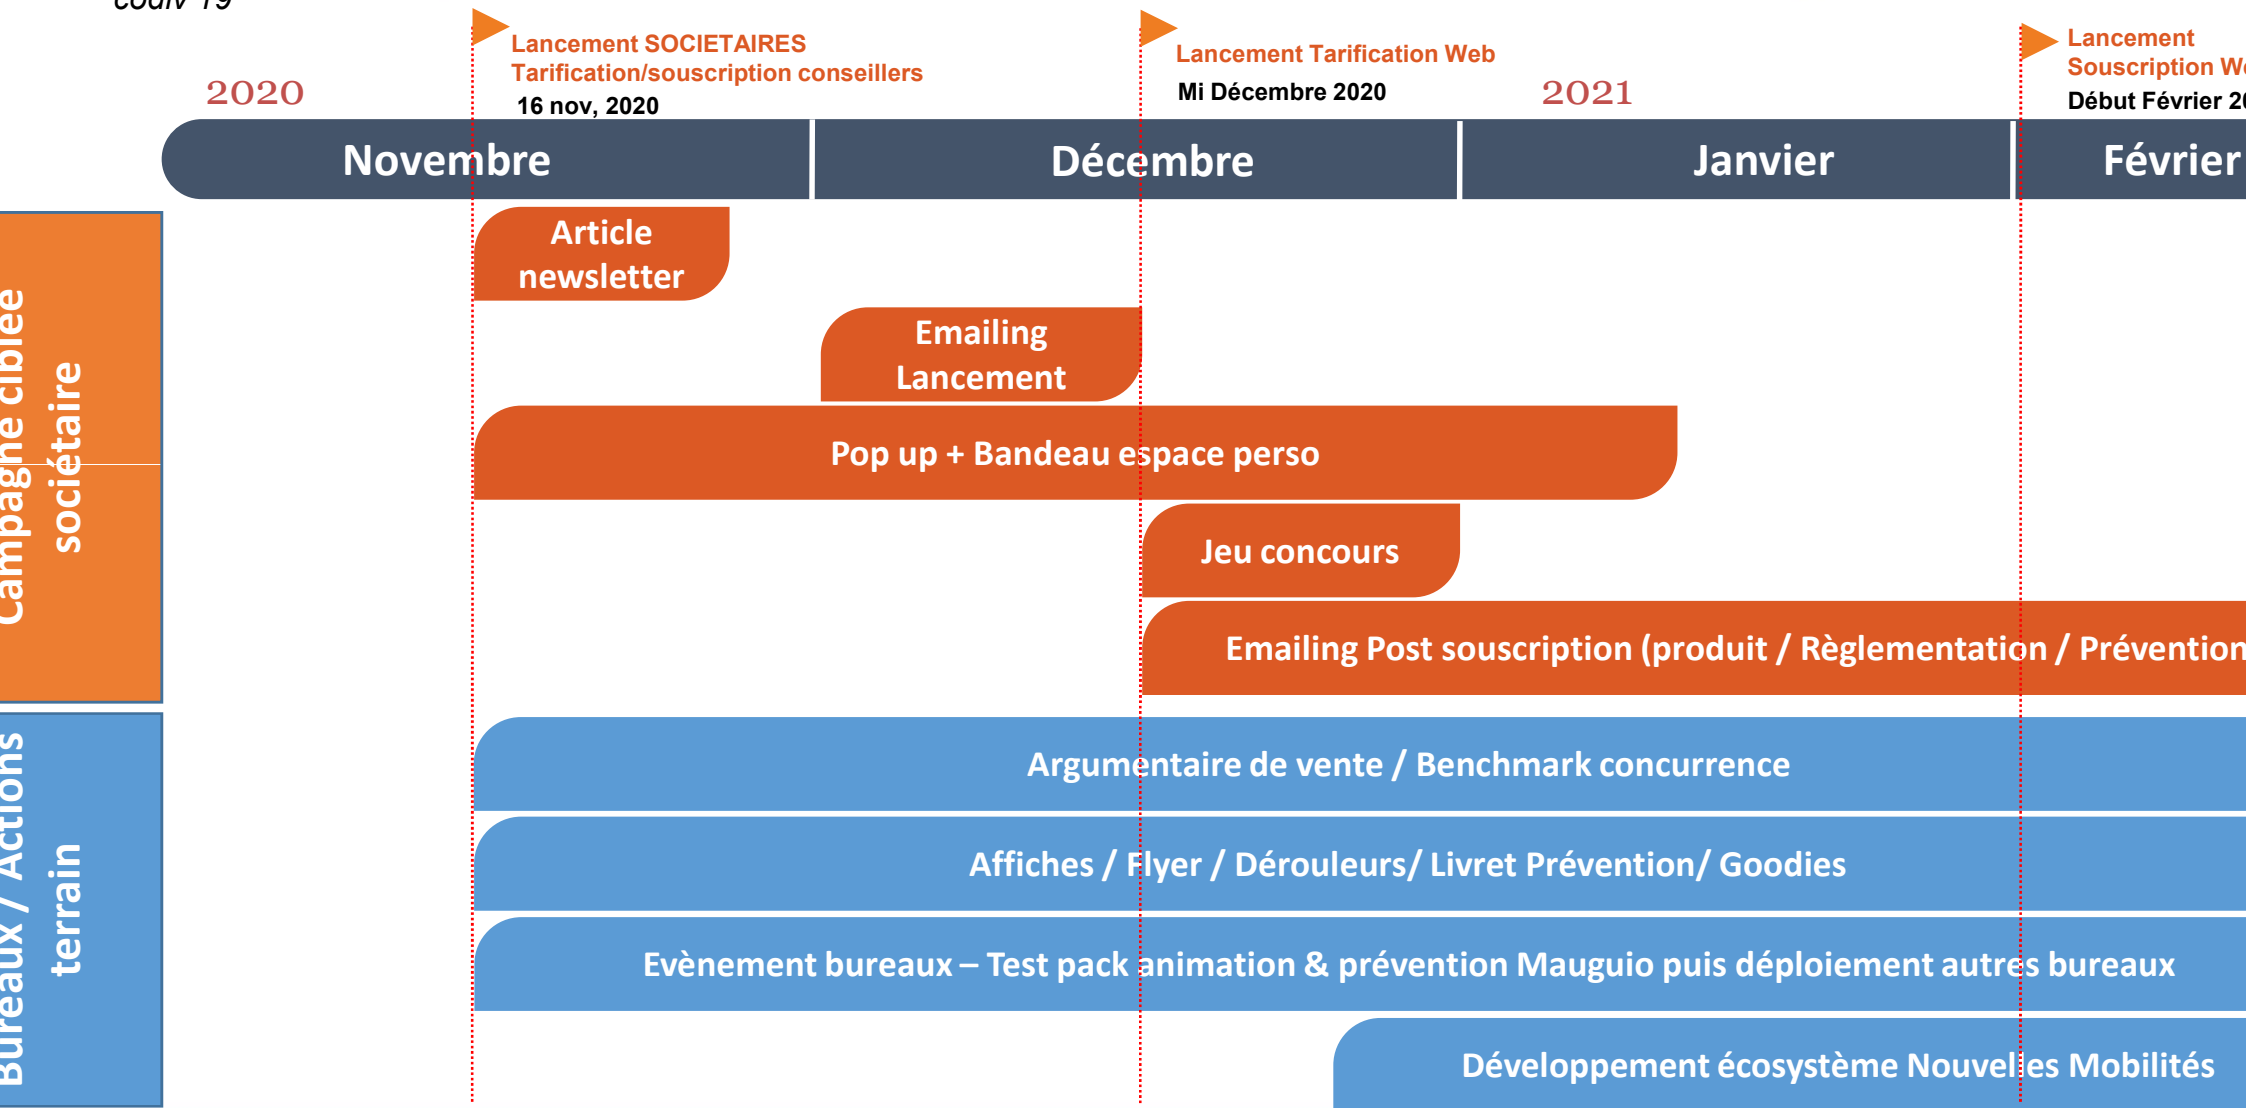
codiv 19

Lancement SOCIETAIRES
Tarification/souscription conseillers
16 nov, 2020

Lancement Tarification Web
Mi Décembre 2020

Lancement
Souscription We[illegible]
Début Février 2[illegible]

2020

2021

| Novembre | Décembre | Janvier | Février |
|---|---|---|---|

Campagne ciblée sociétaire

Article newsletter

Emailing Lancement

Pop up + Bandeau espace perso

Jeu concours

Emailing Post souscription (produit / Règlementation / Prévention

Bureaux / Actions terrain

Argumentaire de vente / Benchmark concurrence

Affiches / Flyer / Dérouleurs/ Livret Prévention/ Goodies

Evènement bureaux – Test pack animation & prévention Mauguio puis déploiement autres bureaux

Développement écosystème Nouvelles Mobilités